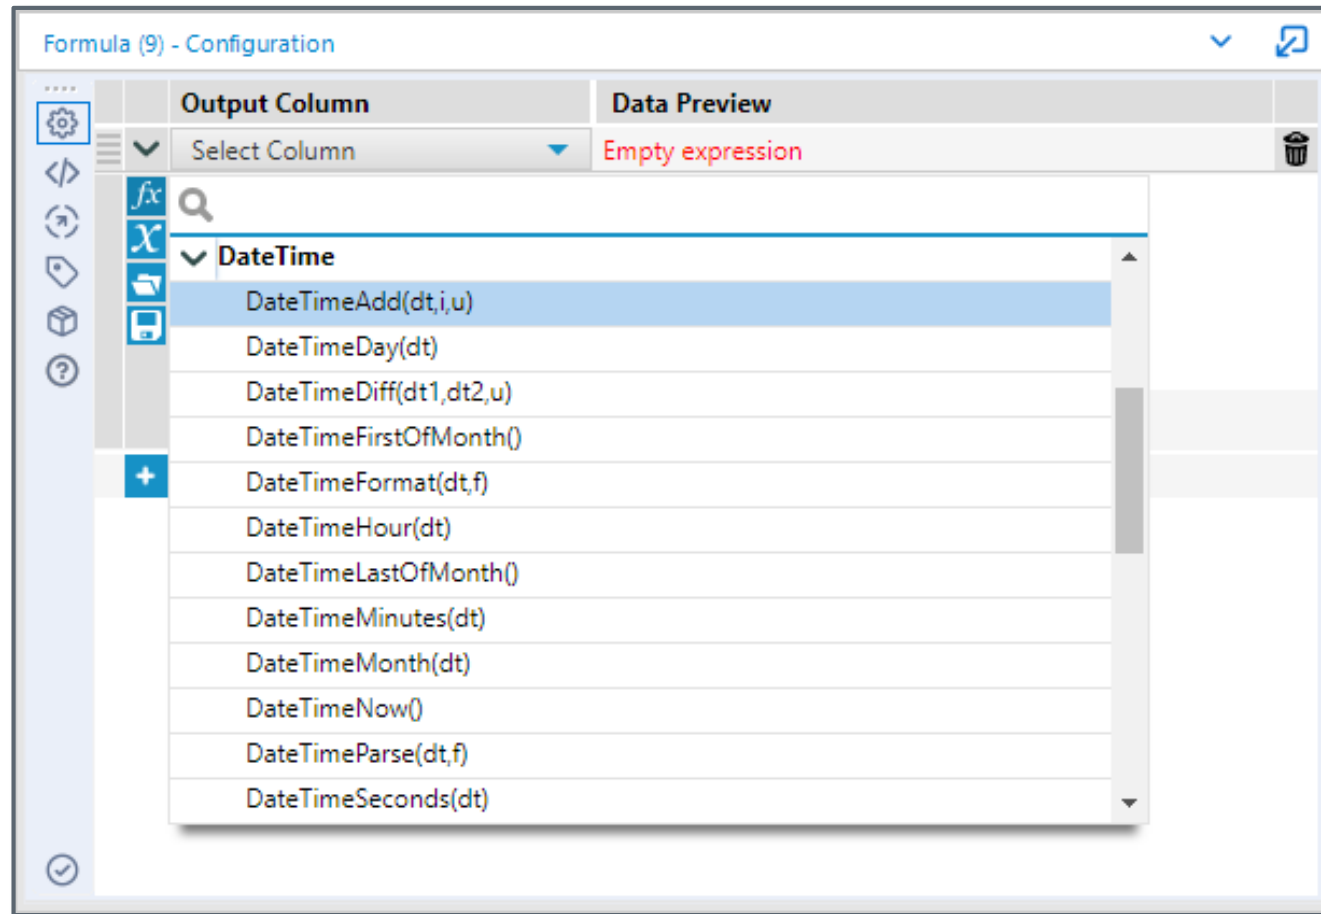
Formula (9) - Configuration

| Output Column | Data Preview |
|---|---|
| Select Column | Empty expression |

$fx$
$X$

DateTime
DateTimeAdd(dt,i,u)
DateTimeDay(dt)
DateTimeDiff(dt1,dt2,u)
DateTimeFirstOfMonth()
DateTimeFormat(dt,f)
DateTimeHour(dt)
DateTimeLastOfMonth()
DateTimeMinutes(dt)
DateTimeMonth(dt)
DateTimeNow()
DateTimeParse(dt,f)
DateTimeSeconds(dt)